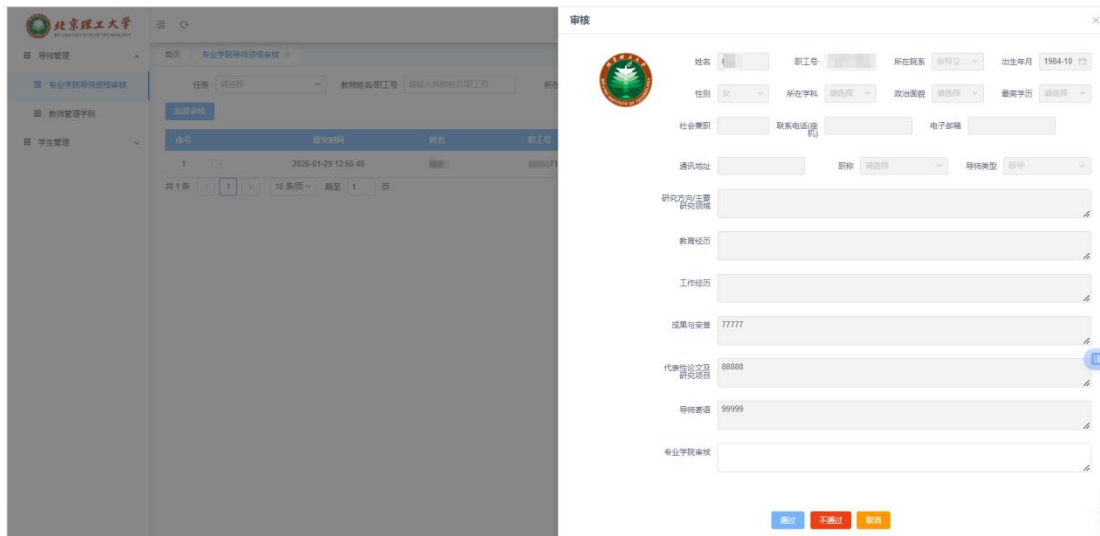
北京理工大学
BEIJING INSTITUTE OF TECHNOLOGY

导师管理
专业学院导师资格审核
教师管理学院
学生管理

首页 专业学院导师资格审核 ×

任务 请选择 教师姓名/职工号 请输入教师姓名/职工号 所在

批量审核

| 序号 | | 提交时间 | 姓名 | 职工号 |
|---|---|---|---|---|
| 1 | | 2026-01-29 12:50:40 | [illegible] | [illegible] |

共 1 条 < 1 > 10 条/页 跳至 1 页

审核

姓名 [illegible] 职工号 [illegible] 所在院系 请筛选 出生年月 1984-10
性别 女 所在学科 请选择 政治面貌 请选择 最高学历 请选择
社会兼职 联系电话(座机) 电子邮箱
通讯地址 职称 请选择 导师类型 硕导
研究方向/主要研究领域
教育经历
工作经历
成果与荣誉 77777
代表性论文及研究项目 88888
导师寄语 99999
专业学院审核

通过 不通过 取消